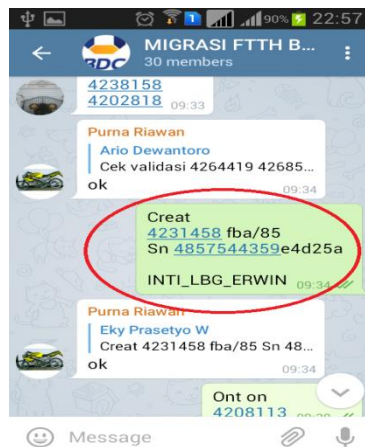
90% 22:57

MIGRASI FTTH B...
30 members

BDC

4238158
4202818 09:33

Purna Riawan
Ario Dewantoro
Cek validasi 4264419 42685...
ok 09:34

Creat
4231458 fba/85
Sn 4857544359e4d25a

INTI_LBG_ERWIN 09:34

Purna Riawan
Eky Prasetyo W
Creat 4231458 fba/85 Sn 48...
ok 09:34

Ont on
4208113 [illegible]

Message